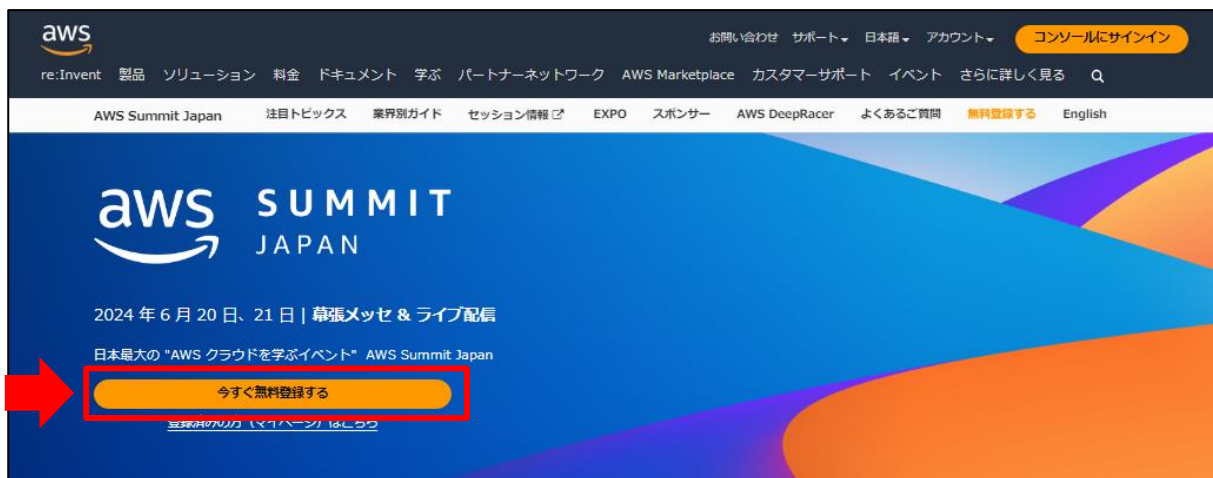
aws

お問い合わせ サポート 日本語 アカウント コンソールにサインイン

re:Invent 製品 ソリューション 料金 ドキュメント 学ぶ パートナーネットワーク AWS Marketplace カスタマーサポート イベント さらに詳しく見る

AWS Summit Japan 注目トピックス 業界別ガイド セッション情報 EXPO スポンサー AWS DeepRacer よくあるご質問 無料登録する English

aws SUMMIT JAPAN

2024 年 6 月 20 日、21 日 | 幕張メッセ & ライブ配信

日本最大の "AWS クラウドを学ぶイベント" AWS Summit Japan

今すぐ無料登録する

登録済みの方（マイページ）はこちら